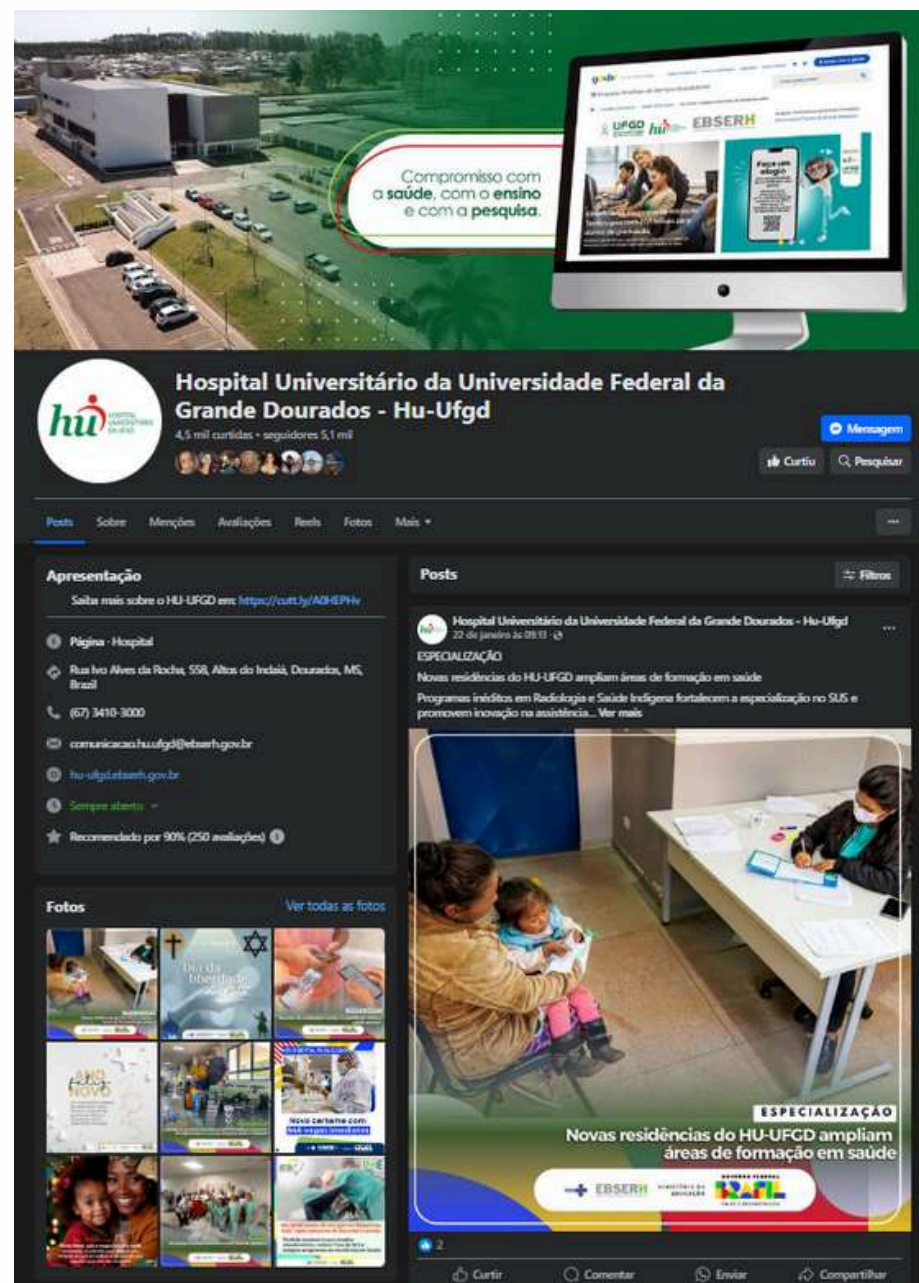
Compromisso com a saúde, com o ensino e com a pesquisa.

UFGD hu EBSERH

Faça um elogio

hu HOSPITAL UNIVERSITÁRIO UFGD

Hospital Universitário da Universidade Federal da Grande Dourados - Hu-Ufgd

4,5 mil curtidas • seguidores 5,1 mil

Mensagem

Curtiu

Pesquisar

Posts Sobre Menções Avaliações Reels Fotos Mais

Apresentação

Saiba mais sobre o HU-UFGD em: https://cutt.ly/A0HEPHv

Página · Hospital

Rua Ivo Alves da Rocha, 558, Altos do Indaiá, Dourados, MS, Brazil

(67) 3410-3000

comunicacao.hu.ufgd@ebserh.gov.br

hu-ufgd.ebserh.gov.br

Sempre aberto

Recomendado por 90% (250 avaliações)

Fotos

Ver todas as fotos

Dia da liberdade

ANO NOVO

Novo certame com vagas imediatas

Posts

Filtros

Hospital Universitário da Universidade Federal da Grande Dourados - Hu-Ufgd

22 de janeiro às 09:13 ·

ESPECIALIZAÇÃO

Novas residências do HU-UFGD ampliam áreas de formação em saúde

Programas inéditos em Radiologia e Saúde Indígena fortalecem a especialização no SUS e promovem inovação na assistência... Ver mais

ESPECIALIZAÇÃO

Novas residências do HU-UFGD ampliam áreas de formação em saúde

EBSERH MINISTÉRIO DA EDUCAÇÃO GOVERNO FEDERAL BRASIL

2

Curtir Comentar Enviar Compartilhar